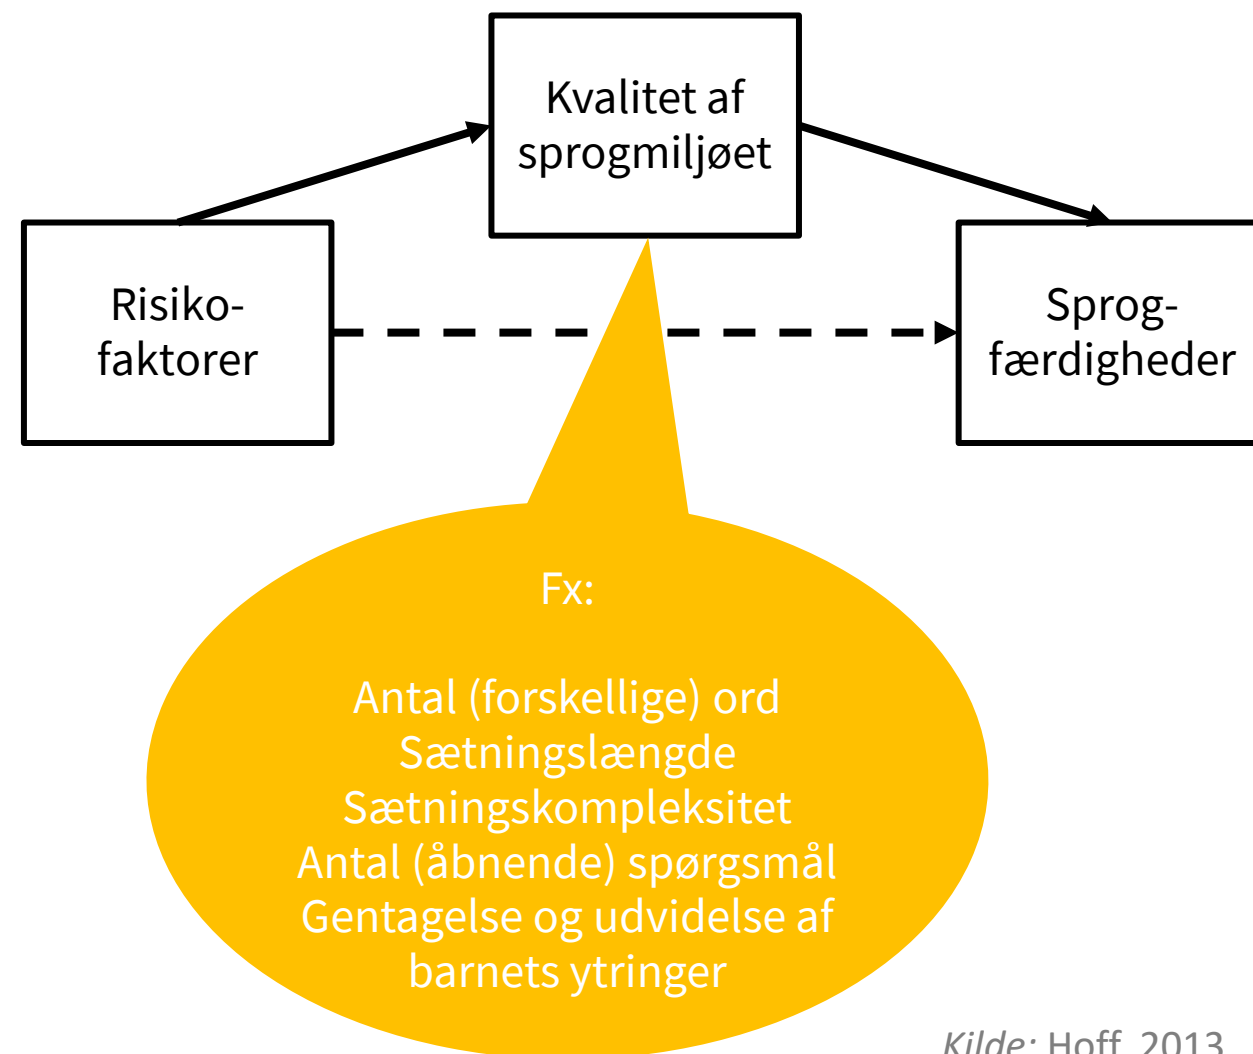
Kvalitet af sprogmiljøet

Risiko-faktorer

Sprog-færdigheder

Fx:

Antal (forskellige) ord
Sætningslængde
Sætningskompleksitet
Antal (åbnende) spørgsmål
Gentagelse og udvidelse af barnets ytringer

Kilde: Hoff, 2013